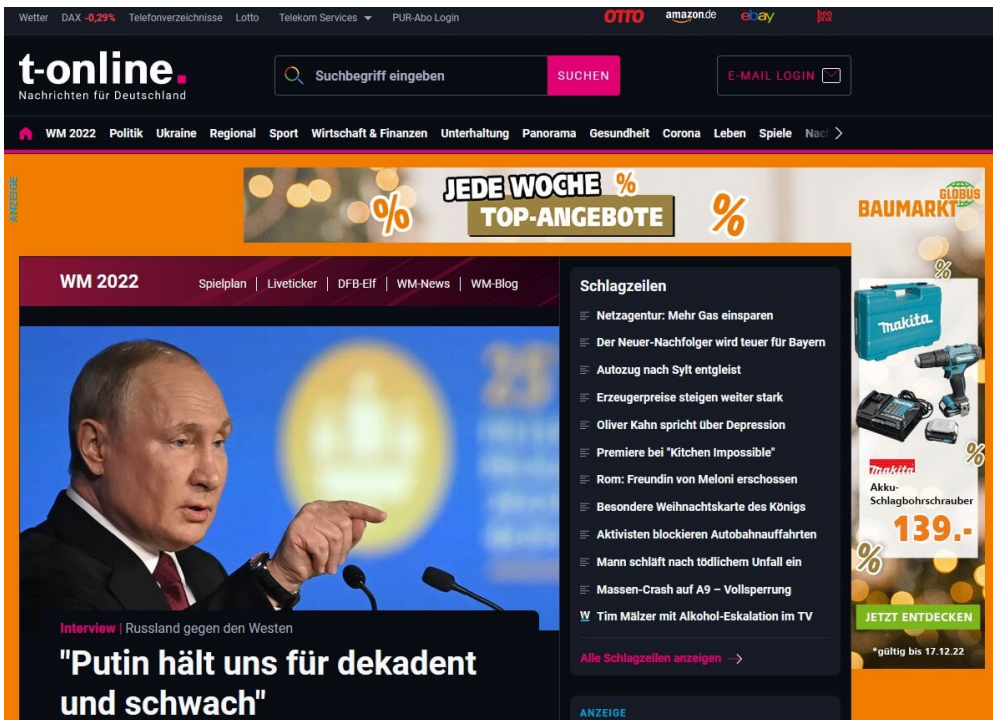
Wetter DAX -0,29% Telefonverzeichnisse Lotto Telekom Services PUR-Abo Login OTTO amazon.de ebay

t-online.
Nachrichten für Deutschland

Suchbegriff eingeben SUCHEN

E-MAIL LOGIN

WM 2022 Politik Ukraine Regional Sport Wirtschaft & Finanzen Unterhaltung Panorama Gesundheit Corona Leben Spiele Nac

ANZEIGE

JEDE WOCHE % TOP-ANGEBOTE % GLOBUS BAUMARKT

WM 2022 Spielplan | Liveticker | DFB-Elf | WM-News | WM-Blog

Schlagzeilen
Netzagentur: Mehr Gas einsparen
Der Neuer-Nachfolger wird teuer für Bayern
Autozug nach Sylt entgleist
Erzeugerpreise steigen weiter stark
Oliver Kahn spricht über Depression
Premiere bei "Kitchen Impossible"
Rom: Freundin von Meloni erschossen
Besondere Weihnachtskarte des Königs
Aktivisten blockieren Autobahnauffahrten
Mann schläft nach tödlichem Unfall ein
Massen-Crash auf A9 – Vollsperrung
W Tim Mälzer mit Alkohol-Eskalation im TV
Alle Schlagzeilen anzeigen

makita
makita
Akku-Schlagbohrschrauber
139.-
JETZT ENTDECKEN
*gültig bis 17.12.22

Interview | Russland gegen den Westen
"Putin hält uns für dekadent und schwach"

ANZEIGE